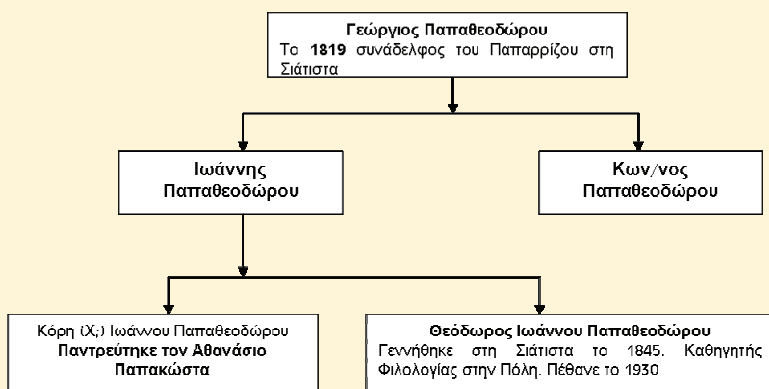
Γεώργιος Παπαθεοδώρου
Το 1819 συνάδελφος του Παπαρρίζου στη Σιάτιστα

Ιωάννης Παπαθεοδώρου

Κων/νος Παπαθεοδώρου

Κόρη (Χ;) Ιωάννου Παπαθεοδώρου
Παντρεύτηκε τον Αθανάσιο Παπακώστα

Θεόδωρος Ιωάννου Παπαθεοδώρου
Γεννήθηκε στη Σιάτιστα το 1845. Καθηγητής Φιλολογίας στην Πόλη. Πέθανε το 1930